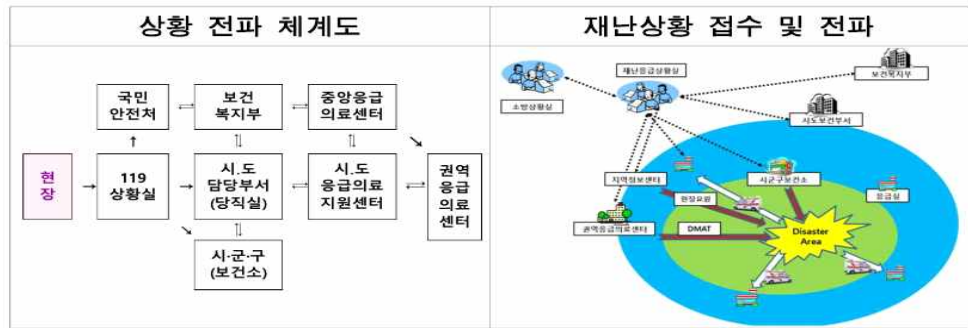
상황 전파 체계도

국민 안전처

보건 복지부

중앙응급 의료센터

현장

119 상황실

시.도 담당부서 (당직실)

시.도 응급의료 지원센터

권역 응급 의료 센터

시·군·구 (보건소)

재난상황 접수 및 전파

재난응급상황실

보건복지부

소방상황실

시도보건부서

지역정보센터

시군구보건소

현장요원

응급실

권역응급의료센터

DMAT

Disaster Area